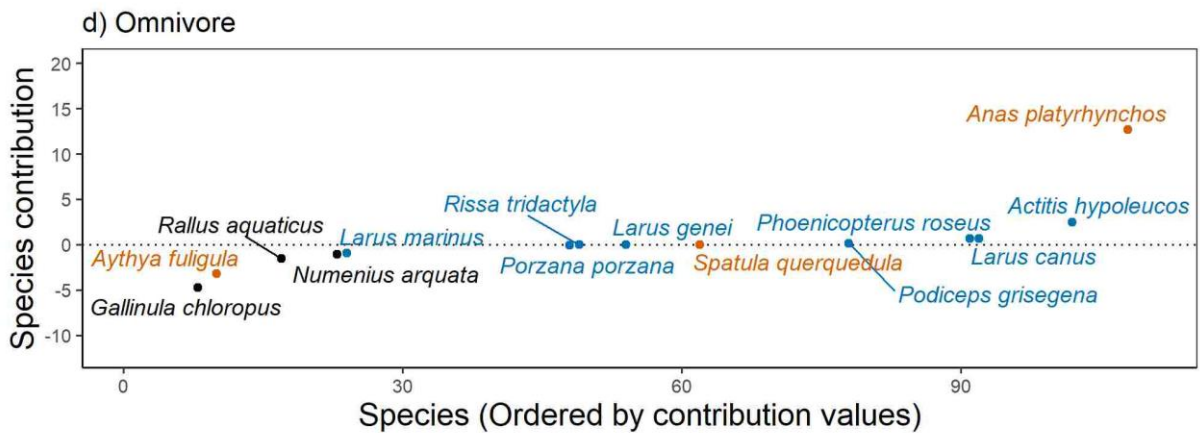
d) Omnivore

Species contribution

20
15
10
5
0
-5
-10

Anas platyrhynchos
Actitis hypoleucos
Rissa tridactyla
Phoenicopterus roseus
Rallus aquaticus
Larus genei
Larus marinus
Aythya fuligula
Porzana porzana
Spatula querquedula
Larus canus
Numenius arquata
Podiceps grisegena
Gallinula chloropus

0
30
60
90

Species (Ordered by contribution values)